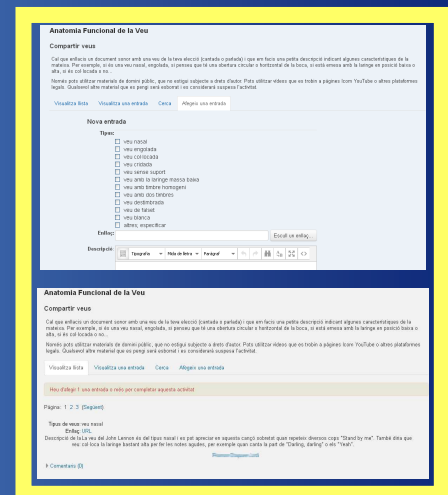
Anatomia Funcional de la Veu

Compartir veus

Cal que enllaceu un document sonor amb una veu de la teva elecció (cantada o parlada) i que em facis una petita descripció indicant alguns característiques de la matèria. Per exemple, si és una veu nasal, engolada, si penseu que té una obertura circular o horitzontal de la boca, si està emesa amb la laringe en posició baixa o alta, si és col·locada o no...

Només pots utilitzar materials de domini públic, que no estigui subjecte a drets d'autor. Pots utilitzar vídeos que es trobin a pàgines com YouTube o altres plataformes legals. Qualsevol altre material que es pengi serà esborrat i es considerarà suspesa l'activitat.

Visualitza llista | Visualitza una entrada | Cerca | Afegeix una entrada

Nova entrada

Tipus:
veu nasal
veu engolada
veu col·locada
veu cridada
veu sense suport
veu amb la laringe massa baixa
veu amb timbre homogeni
veu amb dos timbres
veu destimbrada
veu de falset
veu blanca
altres; especificar

Enllaç: Escull un enllaç...

Descripció: Tipografia | Mida de lletra | Paràgraf

Anatomia Funcional de la Veu

Compartir veus

Cal que enllaceu un document sonor amb una veu de la teva elecció (cantada o parlada) i que em facis una petita descripció indicant alguns característiques de la matèria. Per exemple, si és una veu nasal, engolada, si penseu que té una obertura circular o horitzontal de la boca, si està emesa amb la laringe en posició baixa o alta, si és col·locada o no...

Només pots utilitzar materials de domini públic, que no estigui subjecte a drets d'autor. Pots utilitzar vídeos que es trobin a pàgines com YouTube o altres plataformes legals. Qualsevol altre material que es pengi serà esborrat i es considerarà suspesa l'activitat.

Visualitza llista | Visualitza una entrada | Cerca | Afegeix una entrada

Heu d'afegir 1 una entrada o més per completar aquesta activitat

Pàgina: 1 2 3 (Següent)

Tipus de veu: veu nasal
Enllaç: URL
Descripció: la La veu del John Lennon és del tipus nasal i es pot apreciar en aquesta cançó sobretot quan repeteix diverses cops "Stand by me". També diria que veu col·loca la laringe bastant alta per fer les notes agudes, per exemple quan canta la part de "Darling, darling" o els "Yeah".

(Primera/Següent Lord)

Comentaris (0)